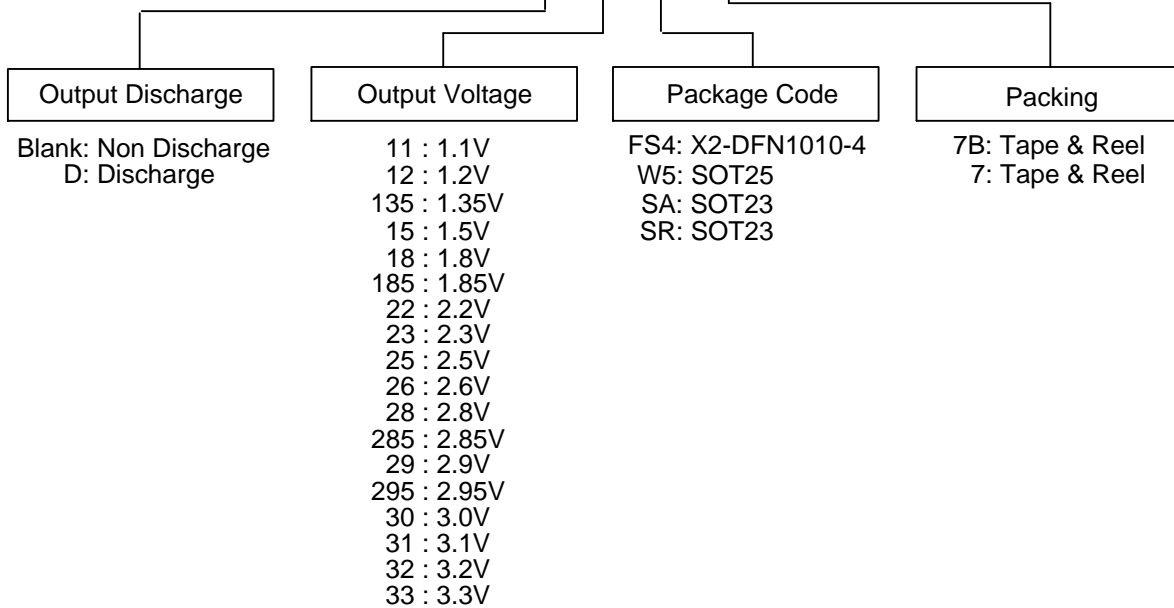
Output Discharge

Blank: Non Discharge
D: Discharge

Output Voltage

11 : 1.1V
12 : 1.2V
135 : 1.35V
15 : 1.5V
18 : 1.8V
185 : 1.85V
22 : 2.2V
23 : 2.3V
25 : 2.5V
26 : 2.6V
28 : 2.8V
285 : 2.85V
29 : 2.9V
295 : 2.95V
30 : 3.0V
31 : 3.1V
32 : 3.2V
33 : 3.3V

Package Code

FS4: X2-DFN1010-4
W5: SOT25
SA: SOT23
SR: SOT23

Packing

7B: Tape & Reel
7: Tape & Reel